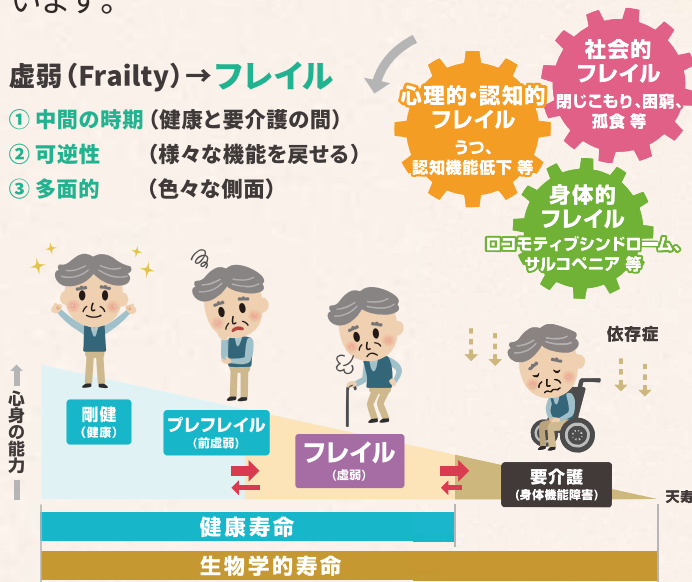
います。

虚弱（Frailty）→フレイル

① 中間の時期（健康と要介護の間）
② 可逆性　（様々な機能を戻せる）
③ 多面的　（色々な側面）

心理的・認知的フレイル
うつ、認知機能低下 等

社会的フレイル
閉じこもり、困窮、孤食 等

身体的フレイル
ロコモティブシンドローム、サルコペニア 等

依存症

心身の能力

剛健
（健康）

プレフレイル
（前虚弱）

フレイル
（虚弱）

要介護
（身体機能障害）

天寿

健康寿命

生物学的寿命